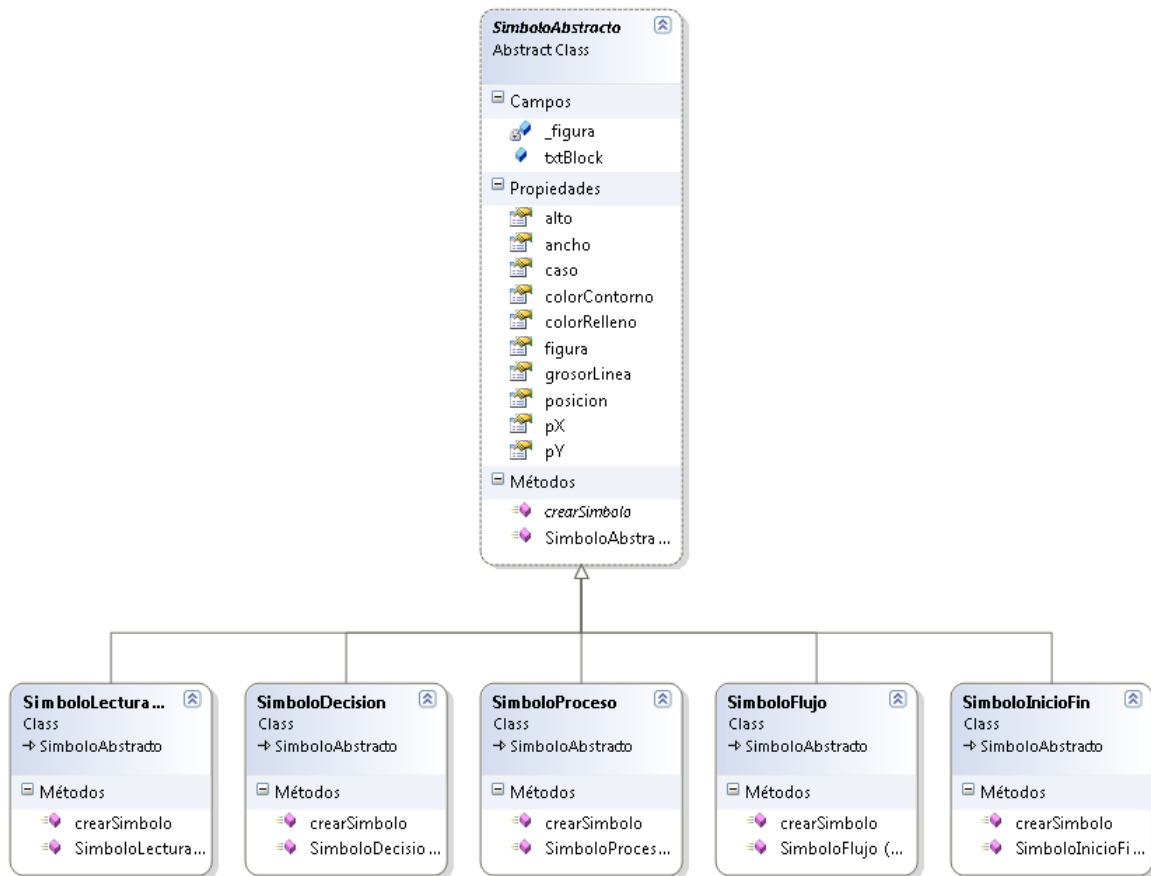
SimboloAbstracto
Abstract Class

Campos
_figura
txtBlock

Propiedades
alto
ancho
caso
colorContorno
colorRelleno
figura
grosorLinea
posicion
pX
pY

Métodos
crearSimbolo
SimboloAbstra ...

SimboloLectura ...
Class
→ SimboloAbstracto
Métodos
crearSimbolo
SimboloLectura...

SimboloDecision
Class
→ SimboloAbstracto
Métodos
crearSimbolo
SimboloDecisio ...

SimboloProceso
Class
→ SimboloAbstracto
Métodos
crearSimbolo
SimboloProces...

SimboloFlujo
Class
→ SimboloAbstracto
Métodos
crearSimbolo
SimboloFlujo (...

SimboloInicioFin
Class
→ SimboloAbstracto
Métodos
crearSimbolo
SimboloInicioFi...